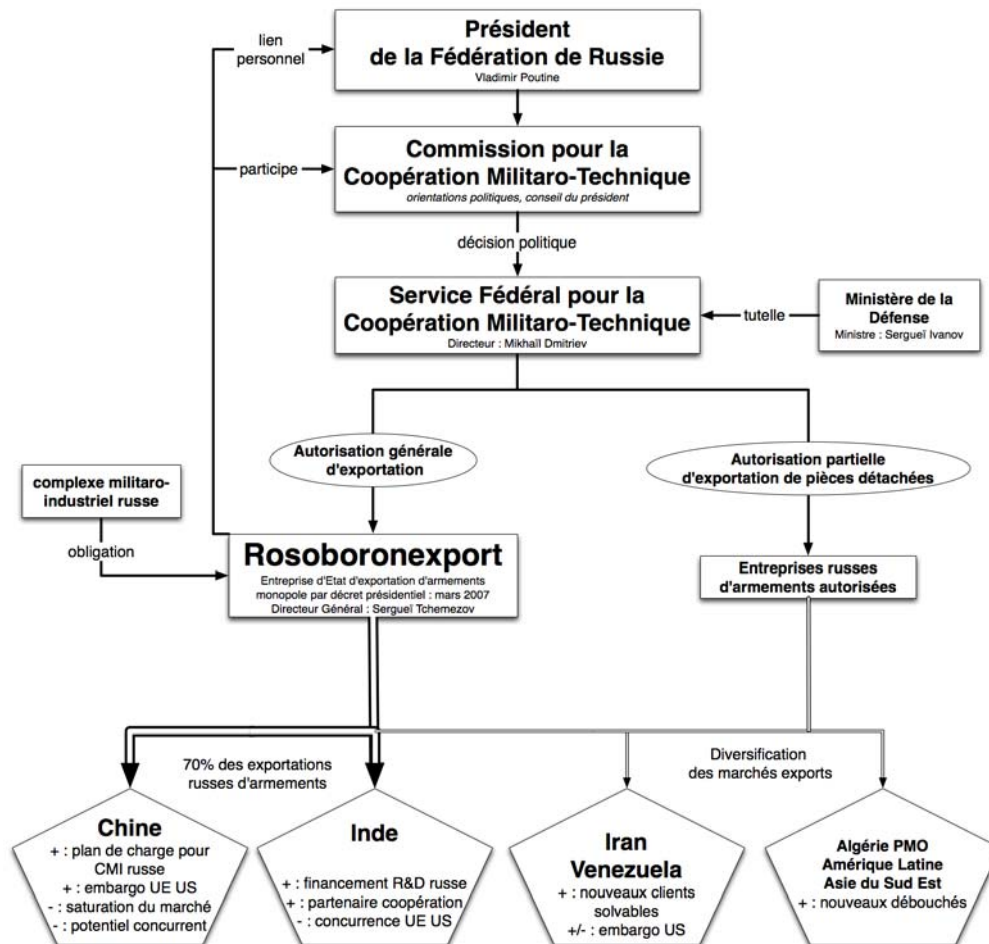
Président de la Fédération de Russie
Vladimir Poutine

lien personnel

Commission pour la Coopération Militaro-Technique
orientations politiques, conseil du président

participe

décision politique

Service Fédéral pour la Coopération Militaro-Technique
Directeur : Mikhaïl Dmitriev

tutelle

Ministère de la Défense
Ministre : Sergueï Ivanov

Autorisation générale d'exportation

Autorisation partielle d'exportation de pièces détachées

complexe militaro-industriel russe

obligation

Rosoboronexport
Entreprise d'Etat d'exportation d'armements
monopole par décret présidentiel : mars 2007
Directeur Général : Sergueï Tchemezov

Entreprises russes d'armements autorisées

70% des exportations russes d'armements

Diversification des marchés exports

Chine
+ : plan de charge pour CMI russe
+ : embargo UE US
- : saturation du marché
- : potentiel concurrent

Inde
+ : financement R&D russe
+ : partenaire coopération
- : concurrence UE US

Iran
Venezuela
+ : nouveaux clients solvables
+/- : embargo US

Algérie PMO
Amérique Latine
Asie du Sud Est
+ : nouveaux débouchés